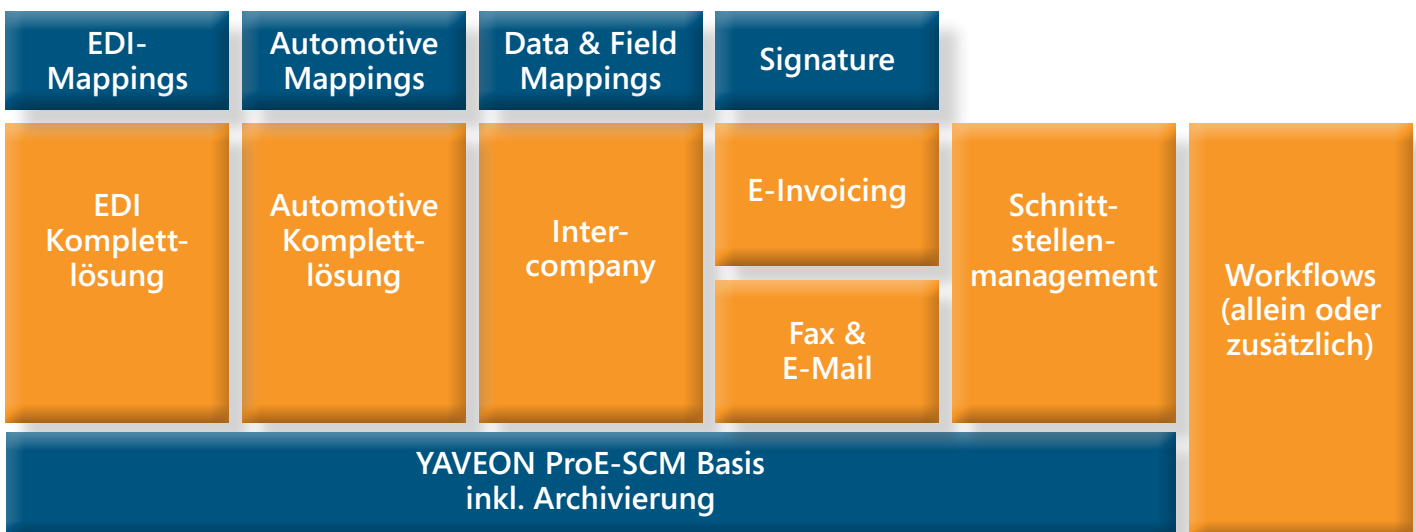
EDI-Mappings

Automotive Mappings

Data & Field Mappings

Signature

EDI Komplettlösung

Automotive Komplettlösung

Intercompany

E-Invoicing

Fax & E-Mail

Schnittstellenmanagement

Workflows (allein oder zusätzlich)

YAVEON ProE-SCM Basis inkl. Archivierung